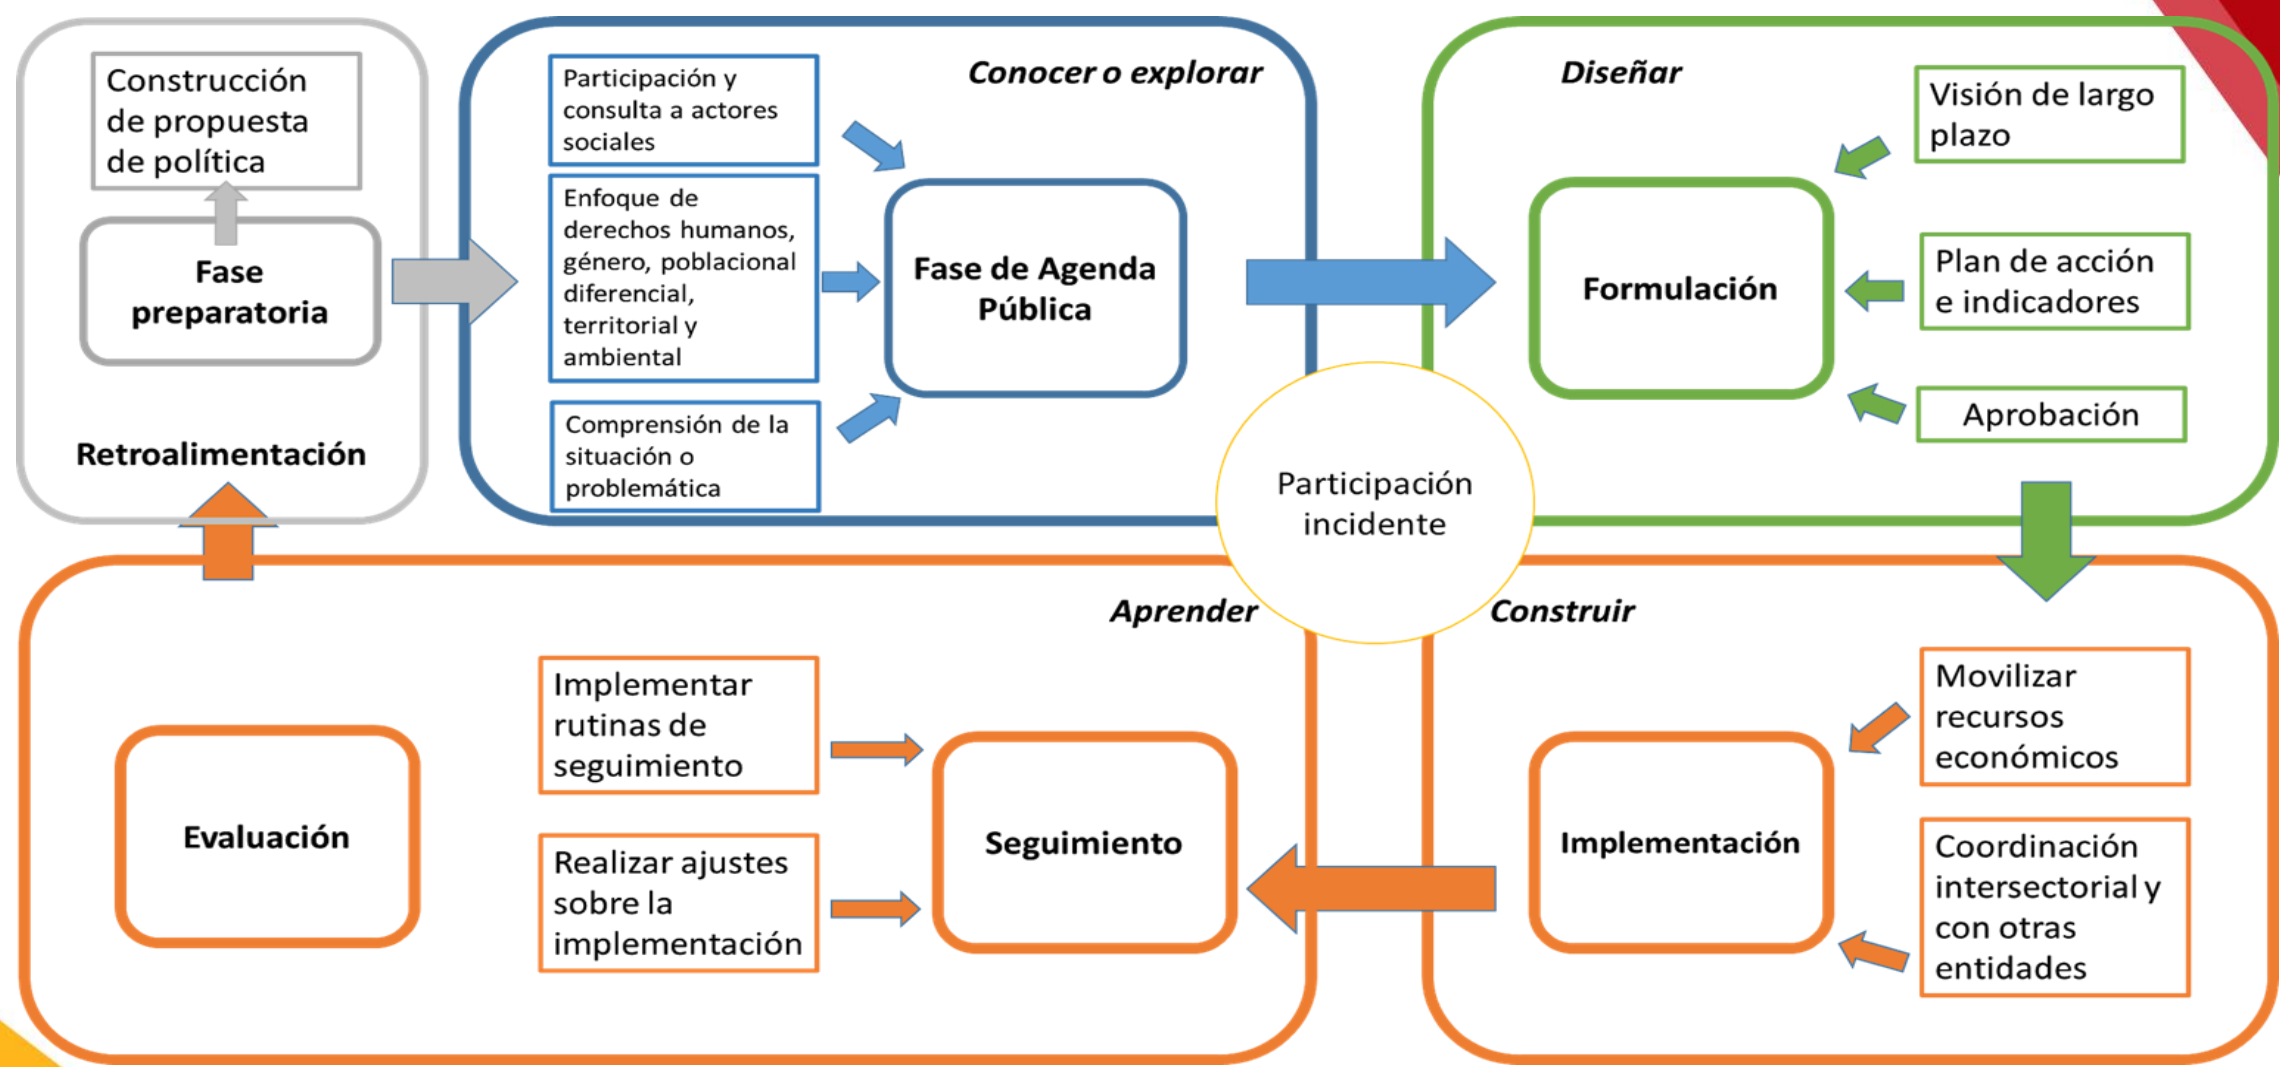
Construcción de propuesta de política

Fase preparatoria

Retroalimentación

Conocer o explorar

Participación y consulta a actores sociales

Enfoque de derechos humanos, género, poblacional diferencial, territorial y ambiental

Comprensión de la situación o problemática

Fase de Agenda Pública

Diseñar

Visión de largo plazo

Plan de acción e indicadores

Aprobación

Formulación

Participación incidente

Aprender

Construir

Implementar rutinas de seguimiento

Realizar ajustes sobre la implementación

Evaluación

Seguimiento

Implementación

Movilizar recursos económicos

Coordinación intersectorial y con otras entidades